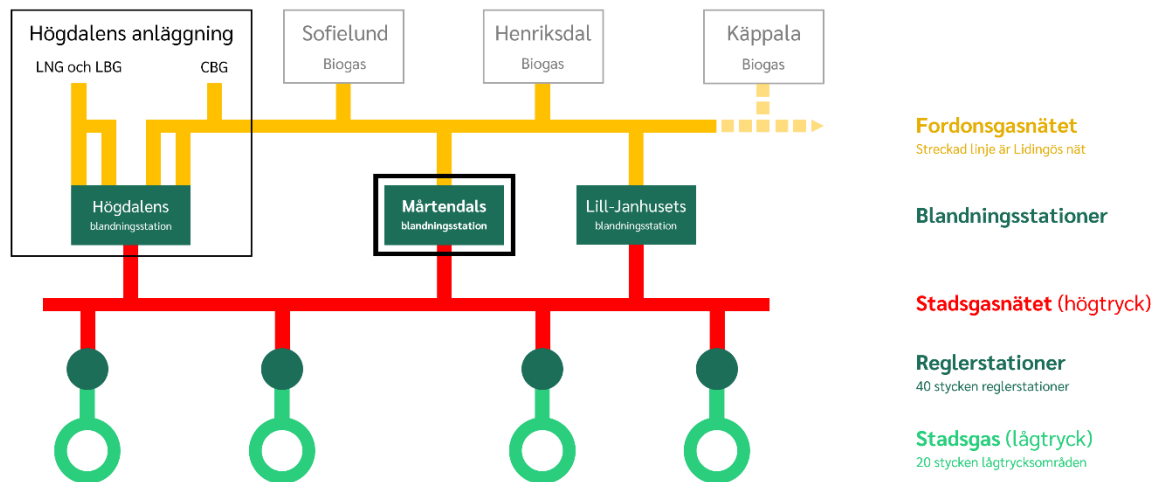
Högdalens anläggning
LNG och LBG
CBG

Sofielund
Biogas

Henriksdal
Biogas

Käppala
Biogas

Högdalens
blandningsstation

Mårtendals
blandningsstation

Lill-Janhusets
blandningsstation

Fordonsgasnätet
Streckad linje är Lidingös nät

Blandningsstationer

Stadsgasnätet (högtryck)

Reglerstationer
40 stycken reglerstationer

Stadsgas (lågtryck)
20 stycken lågtrycksområden